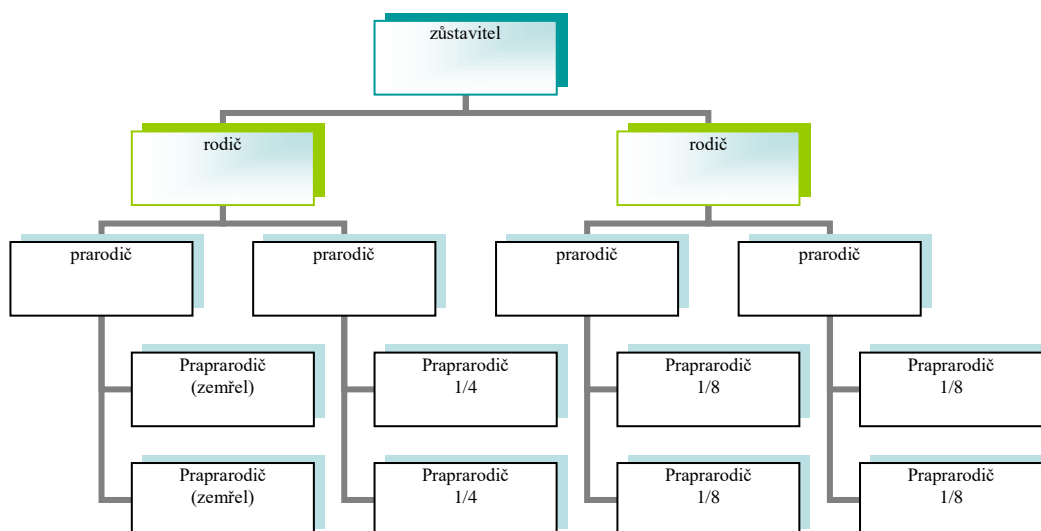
zůstavitel

rodič

rodič

prarodič

prarodič

prarodič

prarodič

Praprarodič (zemřel)

Praprarodič (zemřel)

Praprarodič 1/4

Praprarodič 1/4

Praprarodič 1/8

Praprarodič 1/8

Praprarodič 1/8

Praprarodič 1/8